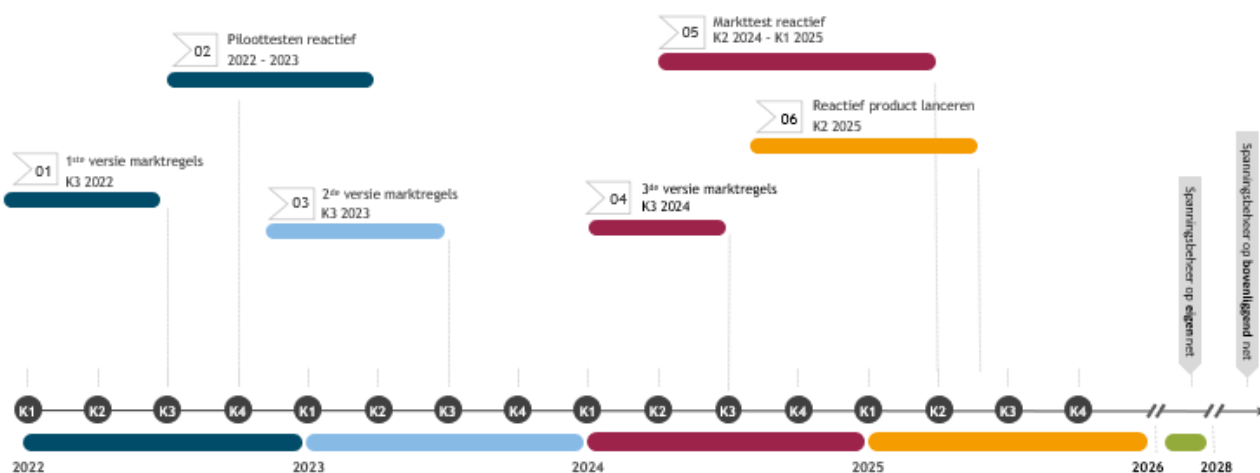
02 Piloottesten reactief
2022 - 2023

05 Markttest reactief
K2 2024 - K1 2025

06 Reactief product lanceren
K2 2025

01 $1^{ste}$ versie marktregels
K3 2022

03 $2^{de}$ versie marktregels
K3 2023

04 $3^{de}$ versie marktregels
K3 2024

Spanningsbeheer op **eigen** net

Spanningsbeheer op **bovenliggend** net

K1 K2 K3 K4 K1 K2 K3 K4 K1 K2 K3 K4 K1 K2 K3 K4

2022 2023 2024 2025 2026 2028